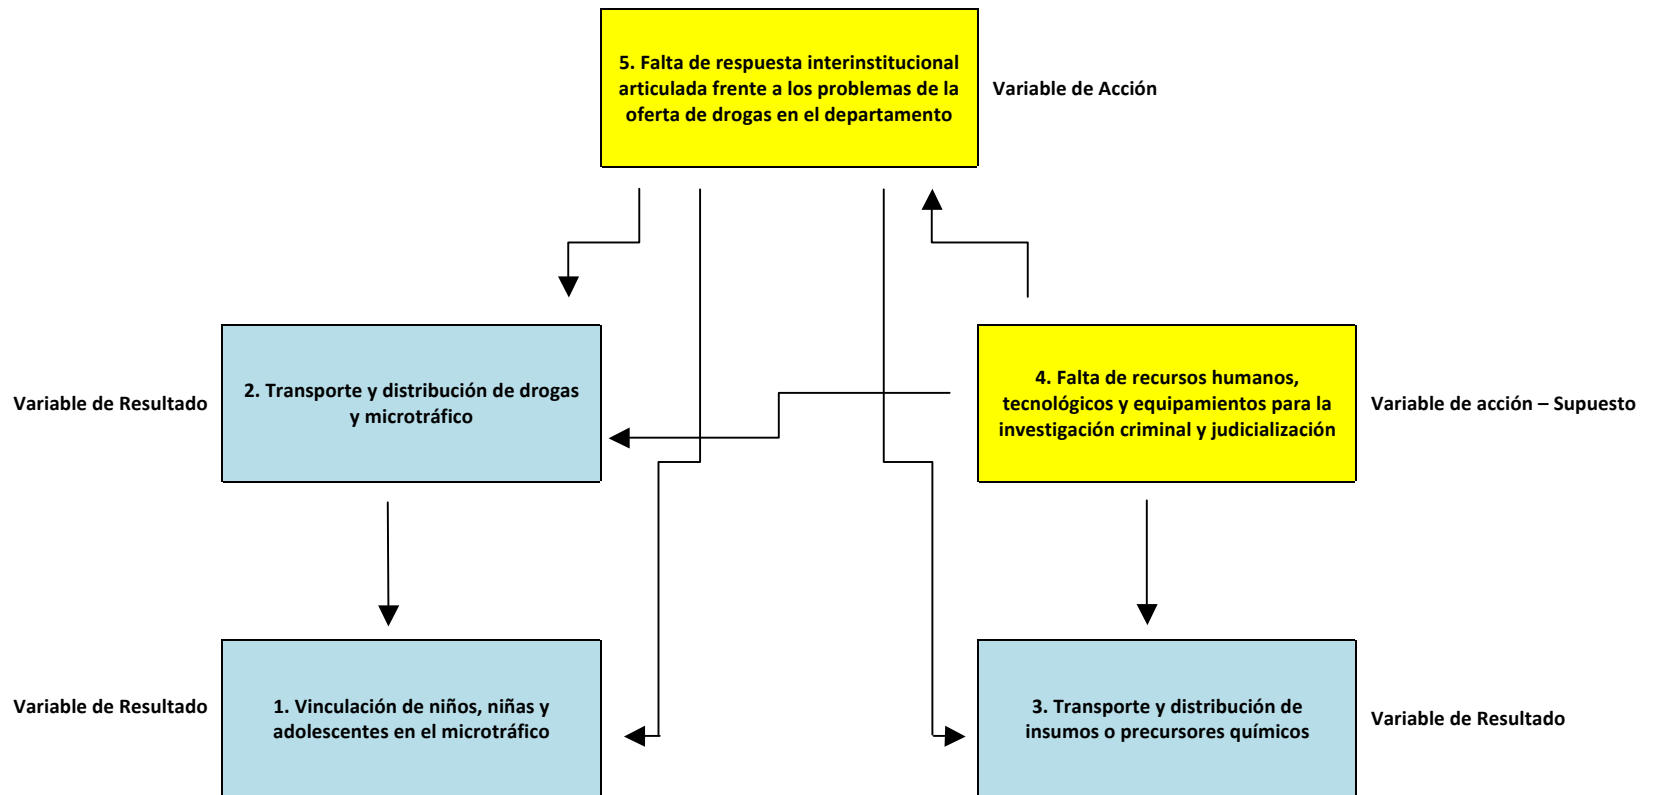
5. Falta de respuesta interinstitucional articulada frente a los problemas de la oferta de drogas en el departamento

Variable de Acción

Variable de Resultado

2. Transporte y distribución de drogas y microtráfico

4. Falta de recursos humanos, tecnológicos y equipamientos para la investigación criminal y judicialización

Variable de acción – Supuesto

Variable de Resultado

1. Vinculación de niños, niñas y adolescentes en el microtráfico

3. Transporte y distribución de insumos o precursores químicos

Variable de Resultado